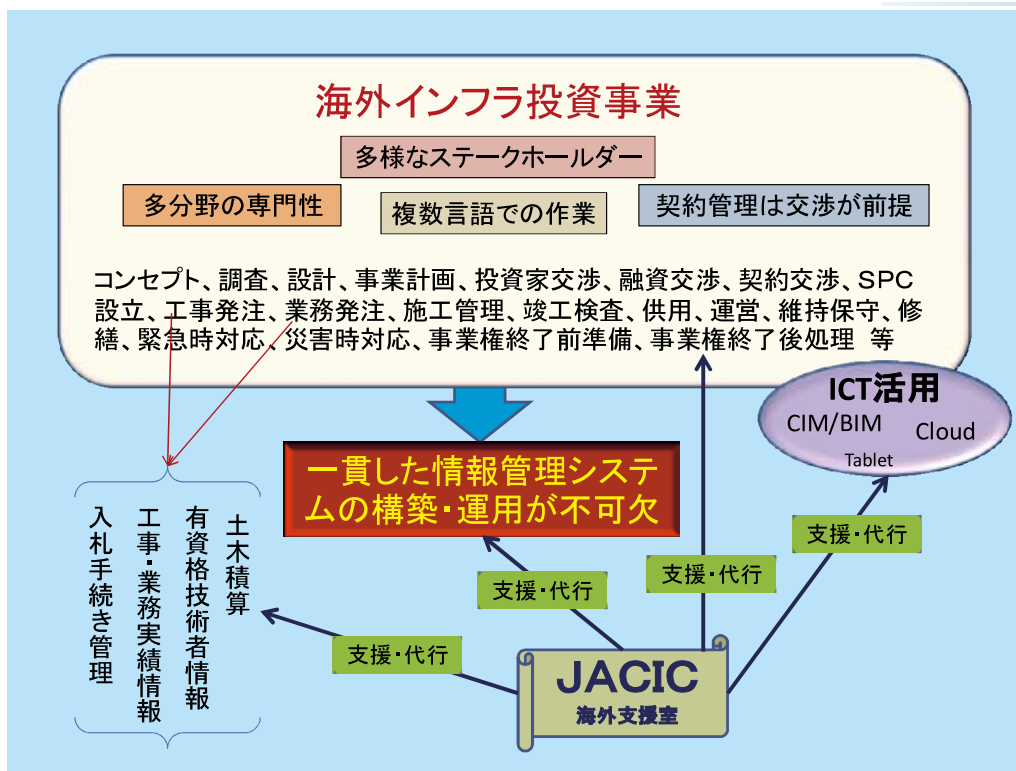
海外インフラ投資事業

多様なステークホールダー

多分野の専門性

複数言語での作業

契約管理は交渉が前提

コンセプト、調査、設計、事業計画、投資家交渉、融資交渉、契約交渉、SPC設立、工事発注、業務発注、施工管理、竣工検査、供用、運営、維持保守、修繕、緊急時対応、災害時対応、事業権終了前準備、事業権終了後処理 等

ICT活用
CIM/BIM
Cloud
Tablet

一貫した情報管理システムの構築・運用が不可欠

土木積算
有資格技術者情報
工事・業務実績情報
入札手続き管理

支援・代行

支援・代行

支援・代行

支援・代行

JACIC
海外支援室